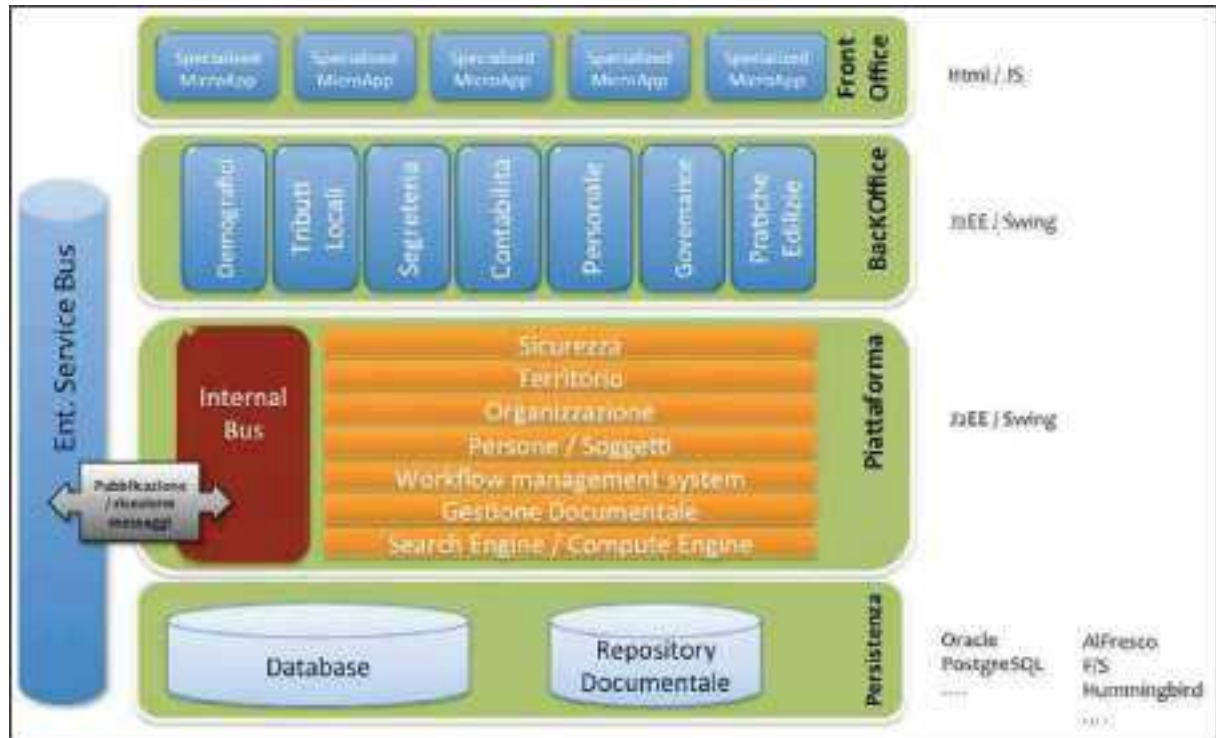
Ent. Service Bus

Specialized MicroApp
Specialized MicroApp
Specialized MicroApp
Specialized MicroApp
Specialized MicroApp

Front Office

Html / JS

Demografici
Tributi Locali
Segreteria
Contabilità
Personale
Governance
Pratiche Edilizie

BackOffice

J2EE / Swing

Internal Bus

Sicurezza
Territorio
Organizzazione
Persone / Soggetti
Workflow management system
Gestione Documentale
Search Engine / Compute Engine

Piattaforma

J2EE / Swing

Pubblicazione / ricezione messaggi

Database

Repository Documentale

Persistenza

Oracle
PostgreSQL
.....

Alfresco
F/S
Hummingbird
.....